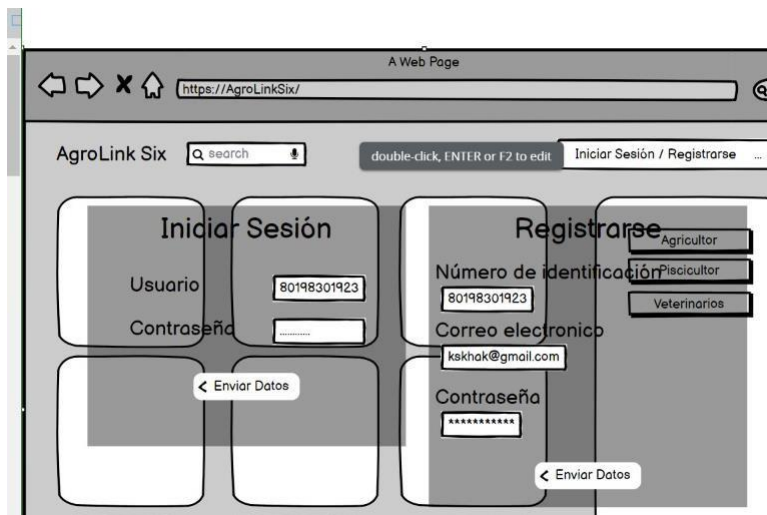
A Web Page

https://AgroLinkSix/

AgroLink Six

search

double-click, ENTER or F2 to edit

Iniciar Sesión / Registrarse

Iniciar Sesión

Usuario

80198301923

Contraseña

..........

< Enviar Datos

Registrarse

Número de identificación

80198301923

Correo electronico

kskhak@gmail.com

Contraseña

***********

< Enviar Datos

Agricultor

Piscicultor

Veterinarios